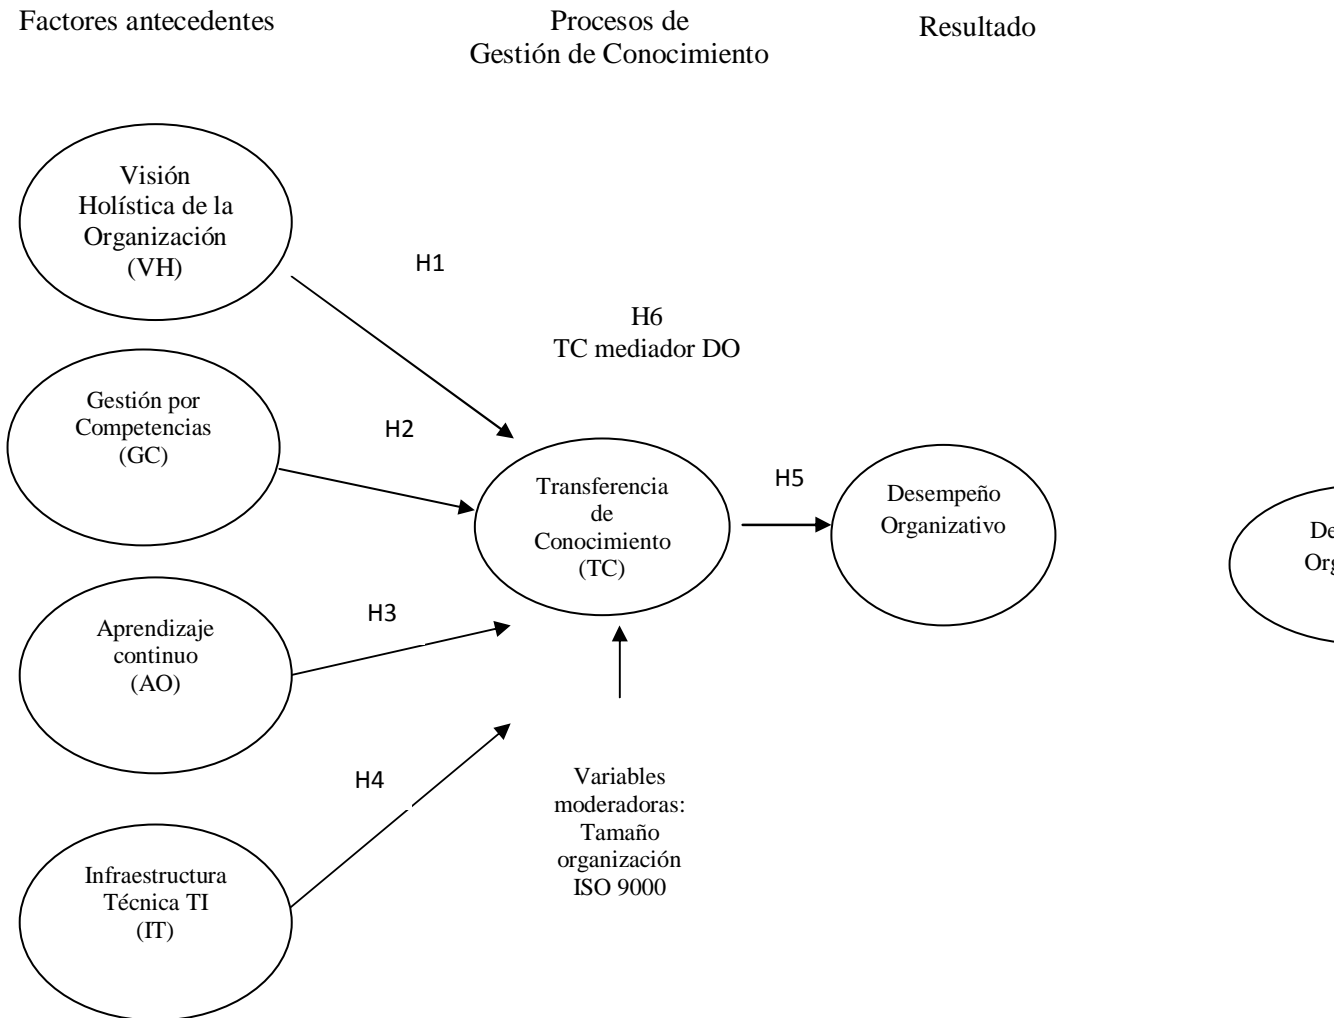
Factores antecedentes

Procesos de
Gestión de Conocimiento

Resultado

Visión
Holística de la
Organización
(VH)

H1

H6
TC mediador DO

Gestión por
Competencias
(GC)

H2

Transferencia
de
Conocimiento
(TC)

H5

Desempeño
Organizativo

De
Org

H3

Aprendizaje
continuo
(AO)

H4

Variables
moderadoras:
Tamaño
organización
ISO 9000

Infraestructura
Técnica TI
(IT)